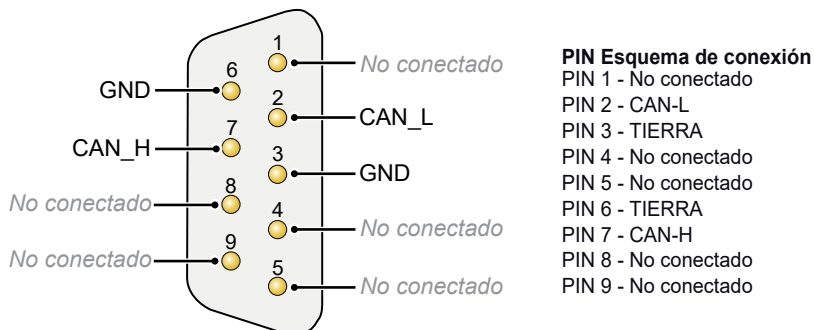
1
No conectado
6
GND
2
CAN_L
7
CAN_H
3
GND
8
No conectado
4
No conectado
9
No conectado
5
No conectado

**PIN Esquema de conexión**
PIN 1 - No conectado
PIN 2 - CAN-L
PIN 3 - TIERRA
PIN 4 - No conectado
PIN 5 - No conectado
PIN 6 - TIERRA
PIN 7 - CAN-H
PIN 8 - No conectado
PIN 9 - No conectado